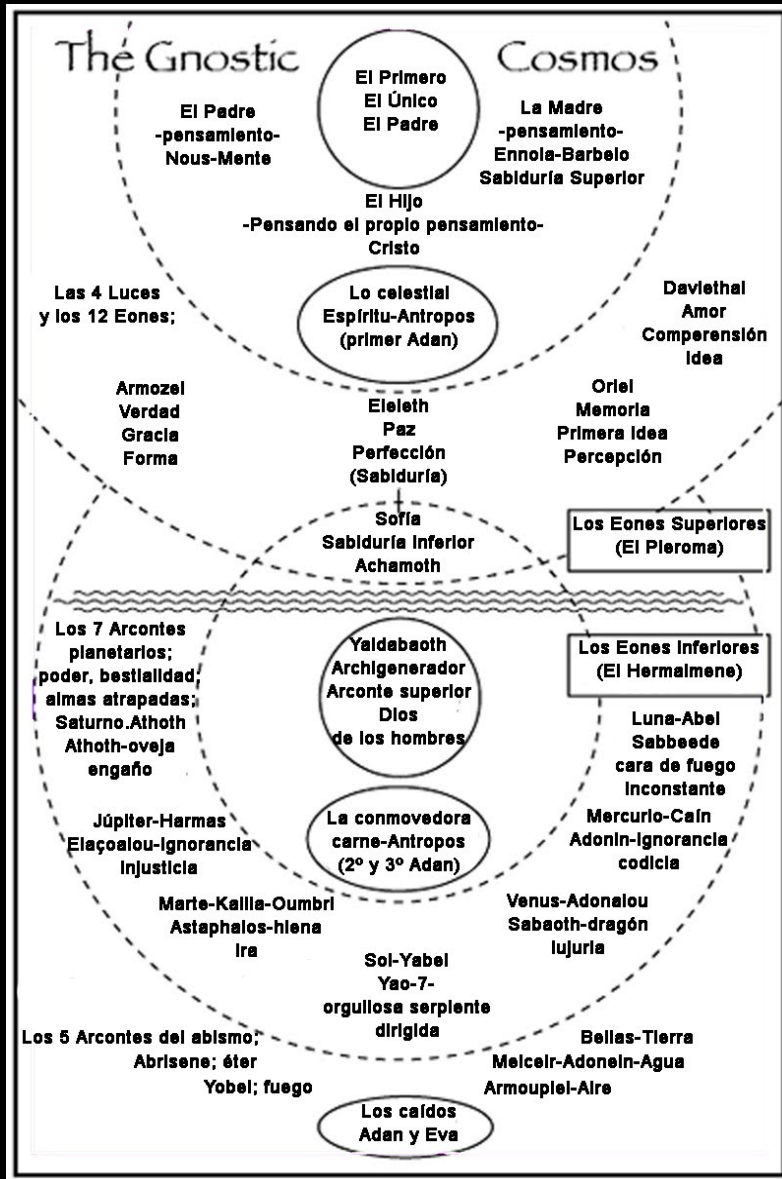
The Gnostic Cosmos

El Primero
El Único
El Padre

El Padre
-pensamiento-
Nous-Mente

La Madre
-pensamiento-
Ennoia-Barbelo
Sabiduría Superior

El Hijo
-Pensando el propio pensamiento-
Cristo

Las 4 Luces
y los 12 Eones;

Lo celestial
Espíritu-Antropos
(primer Adan)

Daviethai
Amor
Comperensión
Idea

Armozel
Verdad
Gracia
Forma

Eleleth
Paz
Perfección
(Sabiduría)

Oriel
Memoria
Primera Idea
Percepción

Sofía
Sabiduría Inferior
Achamoth

Los Eones Superiores
(El Pleroma)

Los 7 Arcontes
planetarios;
poder, bestialidad,
almas atrapadas;
Saturno.Athoth
Athoth-oveja
engaño

Yaldabaoth
Archigenerador
Arconte superior
Dios
de los hombres

Los Eones Inferiores
(El Hermaimene)

Luna-Abel
Sabbeede
cara de fuego
inconstante

Júpiter-Harmas
Elaçoalou-Ignorancia
injusticia

La conmovedora
carne-Antropos
(2º y 3º Adan)

Mercurio-Caín
Adonin-Ignorancia
codicia

Marte-Kallia-Oumbri
Astaphaios-hiena
ira

Venus-Adonaiou
Sabaoth-dragón
lujuria

Sol-Yabel
Yao-7-
orgullosa serpiente
dirigida

Los 5 Arcontes del abismo;
Abrisene; éter
Yobel; fuego

Belias-Tierra
Melceir-Adonein-Agua
Armoupiel-Aire

Los caídos
Adan y Eva